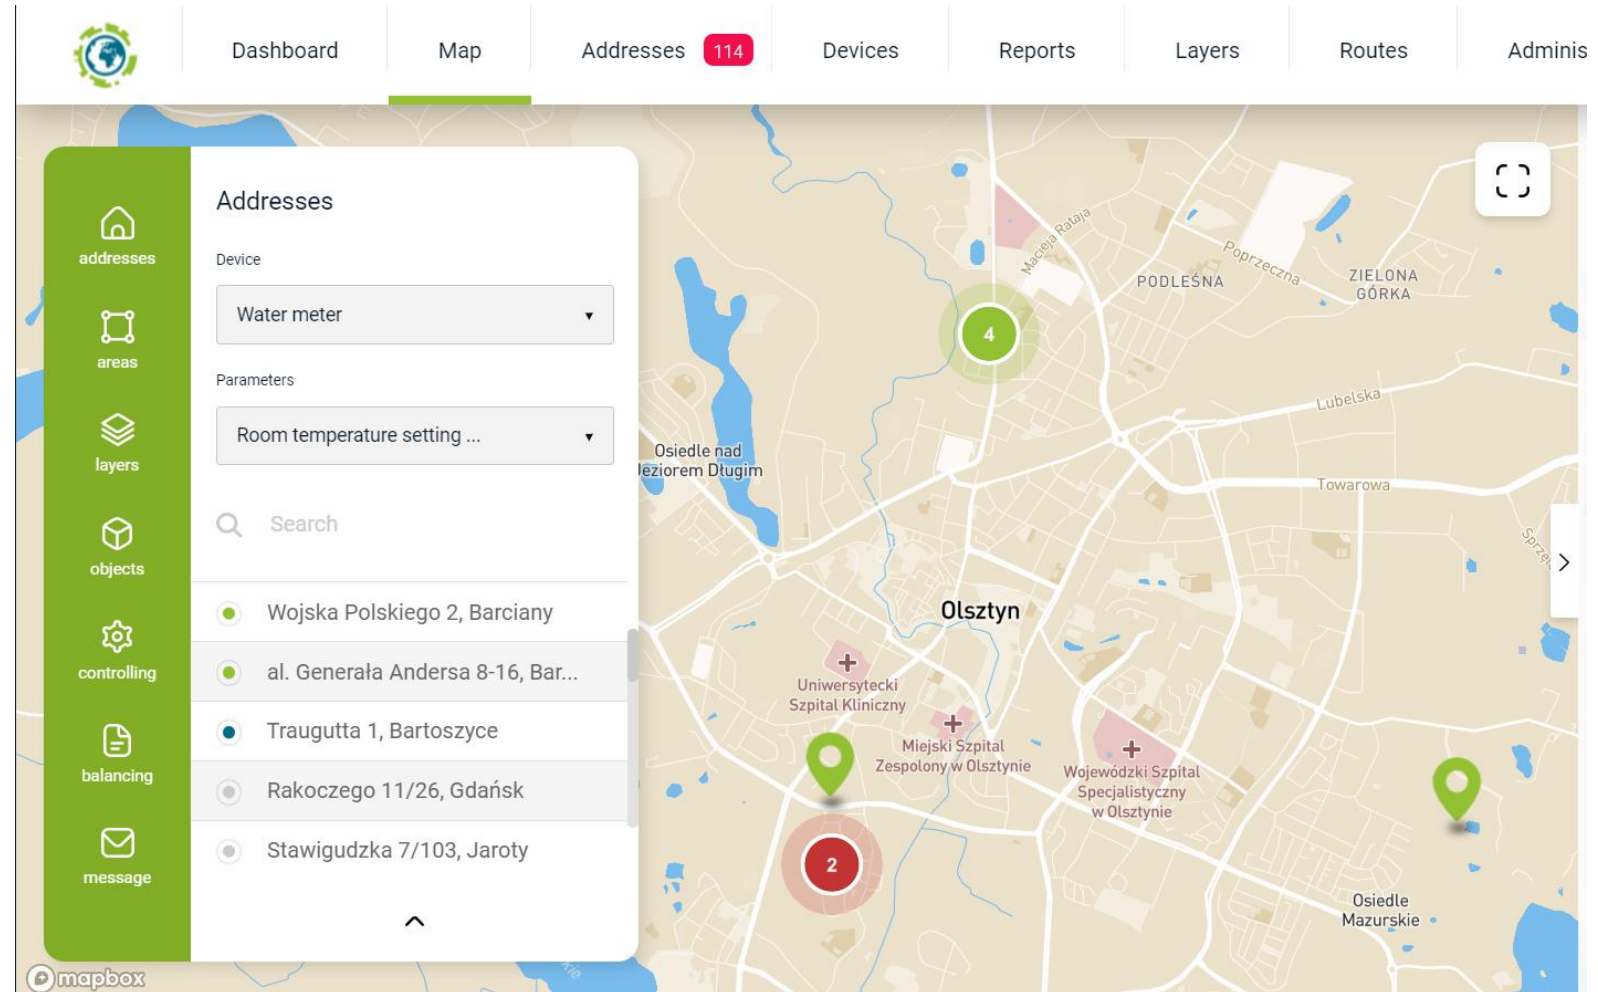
Dashboard Map Addresses 114 Devices Reports Layers Routes Adminis

addresses
areas
layers
objects
controlling
balancing
message

Addresses

Device

Water meter

Parameters

Room temperature setting ...

Search

Wojska Polskiego 2, Barciany
al. Generała Andersa 8-16, Bar...
Traugutta 1, Bartoszyce
Rakoczego 11/26, Gdańsk
Stawigudzka 7/103, Jaroty

Macieja Rataja
Poprzeczna
PODLEŚNA
ZIELONA GÓRKA
4
Lubelska
Osiedle nad Jeziorem Długim
Towarowa
Olsztyn
Uniwersytecki Szpital Kliniczny
Miejski Szpital Zespolony w Olsztynie
Wojewódzki Szpital Specjalistyczny w Olsztynie
2
Osiedle Mazurskie
mapbox